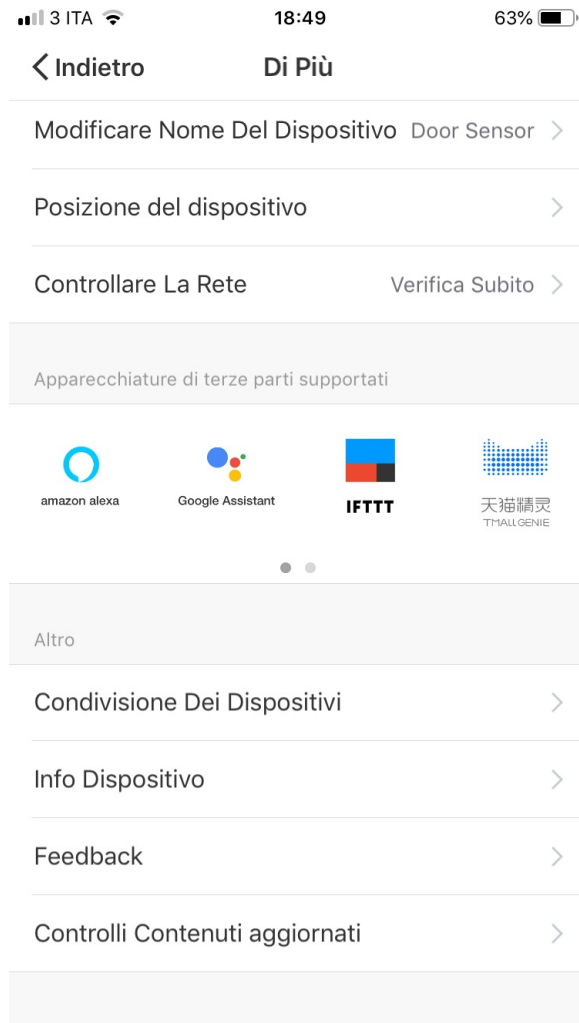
3 ITA 18:49 63%

Indietro
Di Più

Modificare Nome Del Dispositivo Door Sensor

Posizione del dispositivo

Controllare La Rete Verifica Subito

Apparecchiature di terze parti supportati

amazon alexa
Google Assistant
IFTTT
天猫精灵
TMALLGENIE

Altro

Condivisione Dei Dispositivi

Info Dispositivo

Feedback

Controlli Contenuti aggiornati